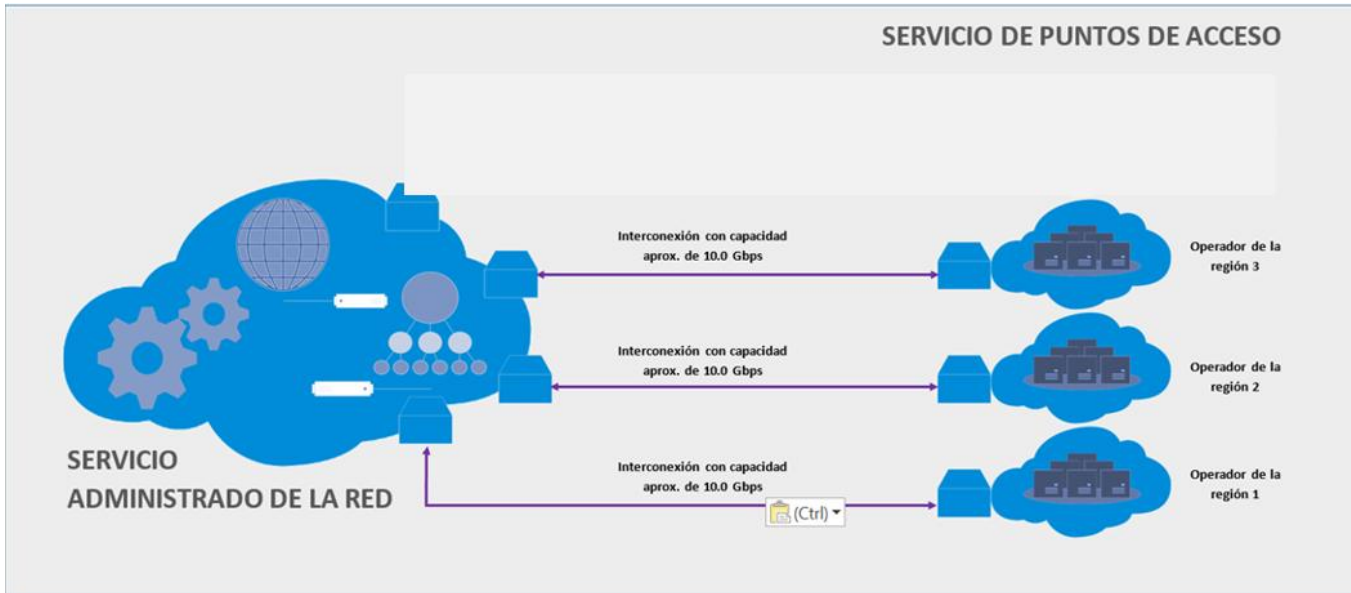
SERVICIO DE PUNTOS DE ACCESO

Interconexión con capacidad aprox. de 10.0 Gbps

Operador de la región 3

Interconexión con capacidad aprox. de 10.0 Gbps

Operador de la región 2

SERVICIO ADMINISTRADO DE LA RED

Interconexión con capacidad aprox. de 10.0 Gbps

Operador de la región 1

(Ctrl)